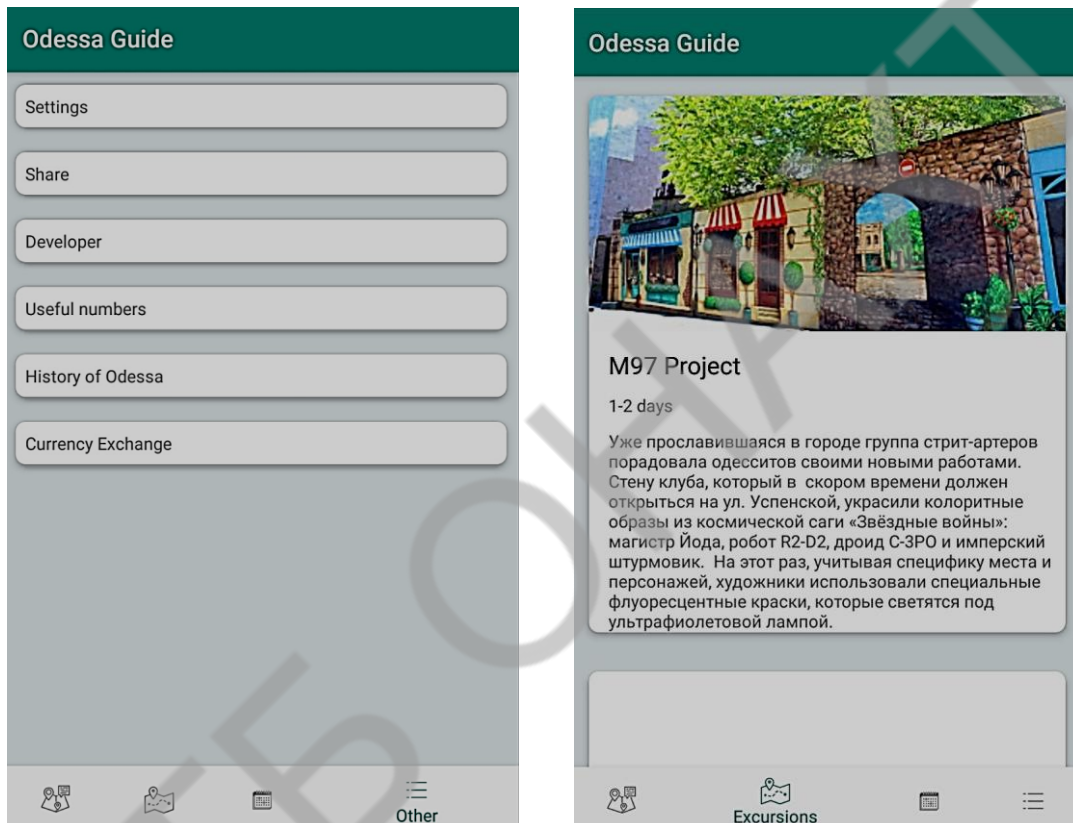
Odessa Guide

Settings

Share

Developer

Useful numbers

History of Odessa

Currency Exchange

Other

Odessa Guide

M97 Project

1-2 days

Уже прославившаяся в городе группа стрит-артеров порадовала одесситов своими новыми работами. Стену клуба, который в скором времени должен открыться на ул. Успенской, украсили колоритные образы из космической саги «Звёздные войны»: магистр Йода, робот R2-D2, дроид С-3PO и имперский штурмовик. На этот раз, учитывая специфику места и персонажей, художники использовали специальные флуоресцентные краски, которые светятся под ультрафиолетовой лампой.

Excursions